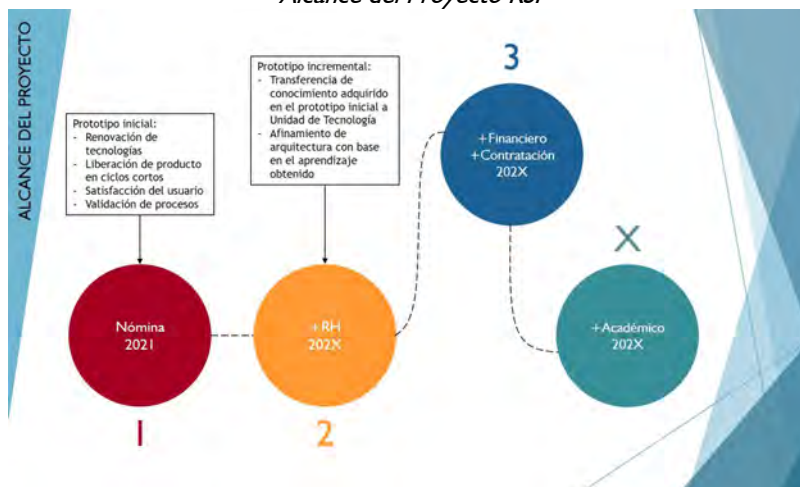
Alcance del Proyecto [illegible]

ALCANCE DEL PROYECTO

Prototipo inicial:
- Renovación de tecnologías
- Liberación de producto en ciclos cortos
- Satisfacción del usuario
- Validación de procesos

Prototipo incremental:
- Transferencia de conocimiento adquirido en el prototipo inicial a Unidad de Tecnología
- Afinamiento de arquitectura con base en el aprendizaje obtenido

3

+Financiero
+Contratación
202X

X

Nómina
2021

+RH
202X

+Académico
202X

1

2